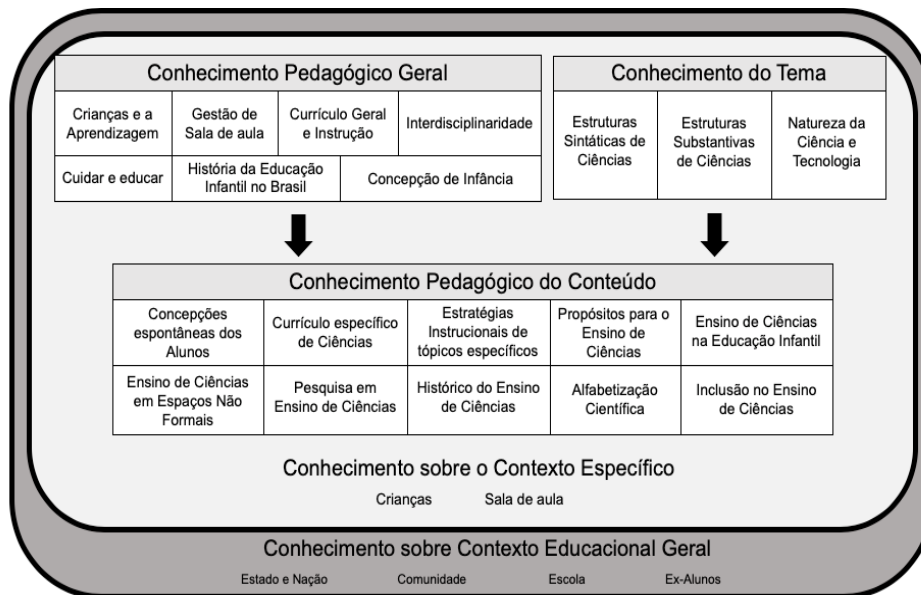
Conhecimento Pedagógico Geral

Crianças e a Aprendizagem | Gestão de Sala de aula | Currículo Geral e Instrução | Interdisciplinaridade

Cuidar e educar | História da Educação Infantil no Brasil | Concepção de Infância

Conhecimento do Tema

Estruturas Sintáticas de Ciências | Estruturas Substantivas de Ciências | Natureza da Ciência e Tecnologia

Conhecimento Pedagógico do Conteúdo

| Concepções espontâneas dos Alunos | Currículo específico de Ciências | Estratégias Instrucionais de tópicos específicos | Propósitos para o Ensino de Ciências | Ensino de Ciências na Educação Infantil |
|---|---|---|---|---|
| Ensino de Ciências em Espaços Não Formais | Pesquisa em Ensino de Ciências | Histórico do Ensino de Ciências | Alfabetização Científica | Inclusão no Ensino de Ciências |

Conhecimento sobre o Contexto Específico

Crianças Sala de aula

Conhecimento sobre Contexto Educacional Geral

Estado e Nação Comunidade Escola Ex-Alunos